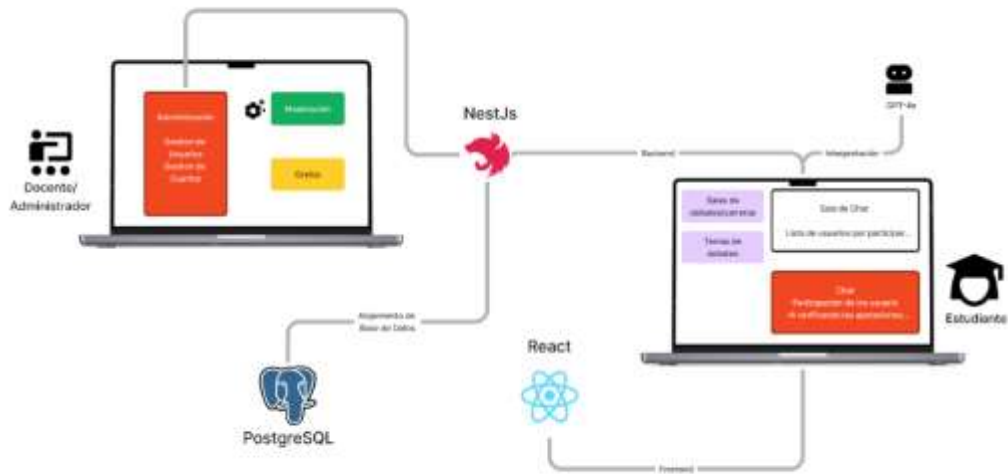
Docente/
Administrador

Administración
Gestión de Usuarios
Gestión de Cuentas

Moderación

Gráfico

NestJs

GPT-4o

Backend

Integración

Salas de debate/carreras

Temas de debate

Sala de Chat
Lista de usuarios por participar...

Chat
Participación de los usuario
IA verificando las aportaciones...

Estudiante

Alojamiento de Base de Datos

React

PostgreSQL

Frontend